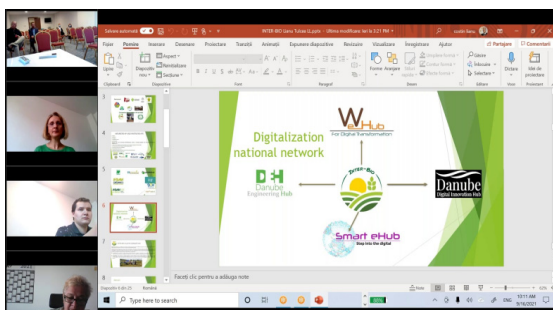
Salvare automată
INTER-BIO Gianu Tulcea (L.pptx - Ultima modificare: Ieri la 3:21 PM
Fișier Pornire Inserare Desenare Proiectare Tranziții Animații Expunere diapozitive Revizuire Vizualizare Imagistica Ajutor
Partajare Comentarii
Lipire Diapozitiv nou Aspect Reinițializare Secțiune
Clipboard Diapozitive Font Paragraf Desen Editare Voce Proiectant
Formă Aranjare Stiluri rapide
Găsire Înlocuire Selectare
Dictare Idei de proiectare

Digitalization national network
WHub
The Digital Transformation
Danube Engineering Hub
INTER-BIO
Danube Digital Innovation Hub
Smart eHub
Step into the digital

Faceți clic pentru a adăuga note
Diapozitiv 6 din 25 Română
Note
Type here to search
10:11 AM 9/16/2021
ENG